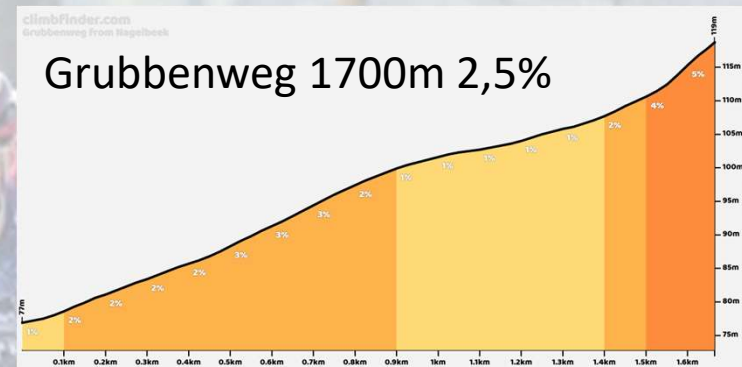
climbfinder.com
Grubbenweg From Nagelbeek

Grubbenweg 1700m 2,5%

119m
115m
110m
105m
100m
95m
90m
85m
80m
75m
77m

1% 2% 2% 2% 2% 3% 3% 3% 2% 1% 1% 1% 1% 1% 2% 4% 5%

0.1km 0.2km 0.3km 0.4km 0.5km 0.6km 0.7km 0.8km 0.9km 1km 1.1km 1.2km 1.3km 1.4km 1.5km 1.6km